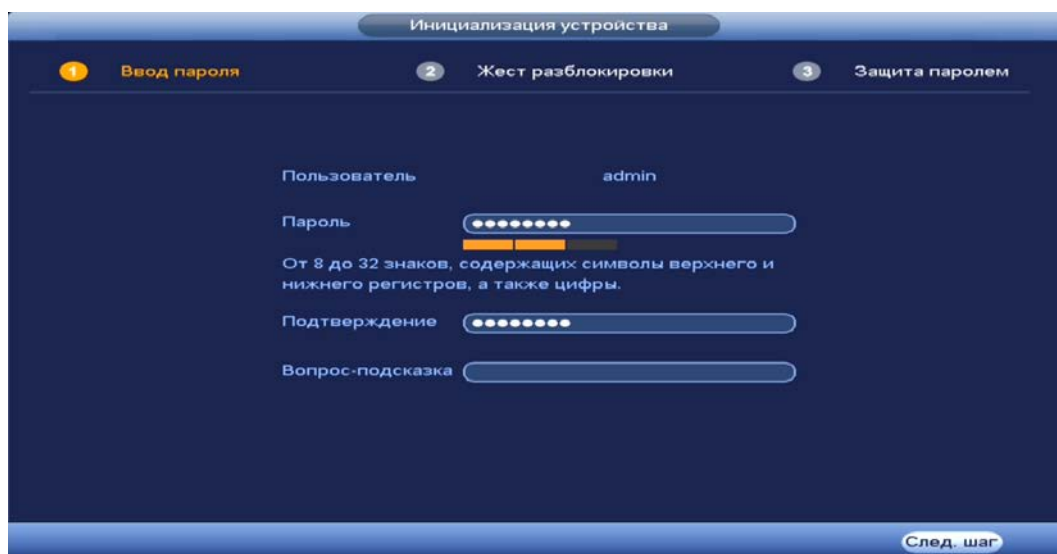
Инициализация устройства

1 Ввод пароля

2 Жест разблокировки

3 Защита паролем

Пользователь admin

Пароль ••••••••

От 8 до 32 знаков, содержащих символы верхнего и нижнего регистров, а также цифры.

Подтверждение ••••••••

Вопрос-подсказка

След. шаг